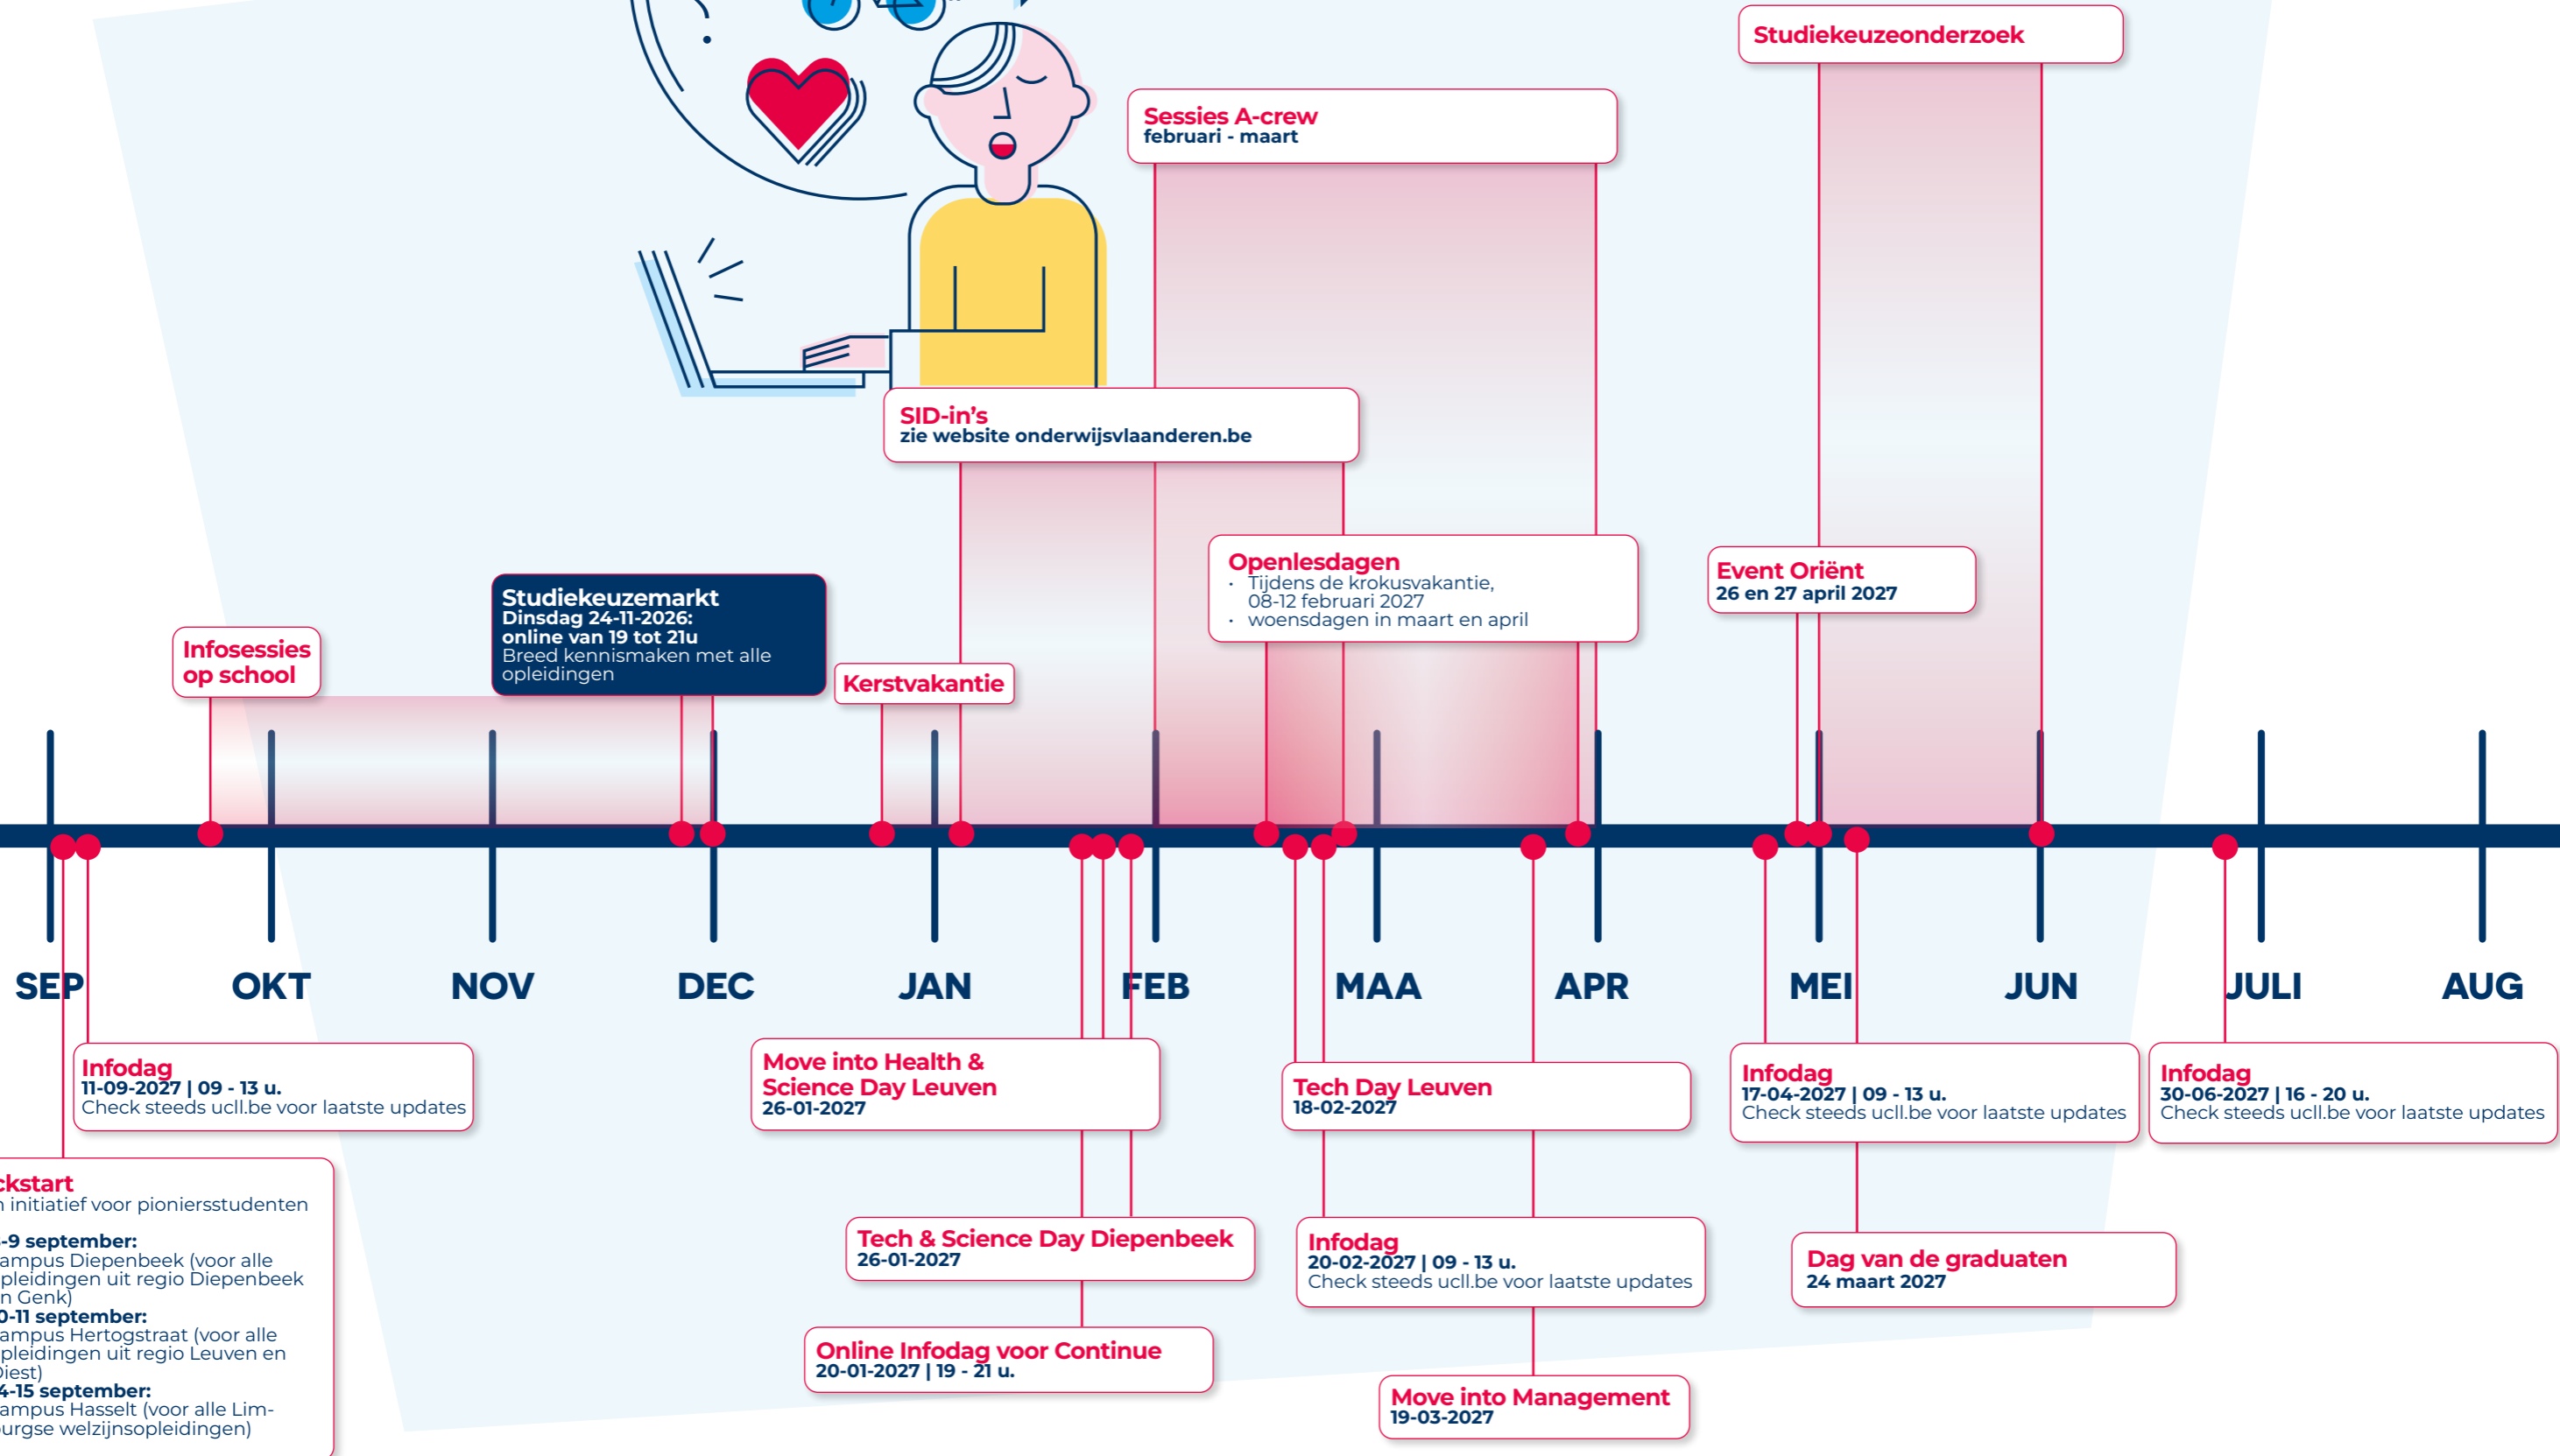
Studiekeuzeonderzoek

Sessies A-crew
februari - maart

SID-in's
zie website onderwijsvlaanderen.be

Openlesdagen
• Tijdens de krokusvakantie, 08-12 februari 2027
• woensdagen in maart en april

Event Oriënt
26 en 27 april 2027

Studiekeuzemarkt
Dinsdag 24-11-2026:
online van 19 tot 21u
Breed kennismaken met alle opleidingen

Infosessies op school

Kerstvakantie

SEP OKT NOV DEC JAN FEB MAA APR MEI JUN JULI AUG

Infodag
11-09-2027 | 09 - 13 u.
Check steeds ucll.be voor laatste updates

Move into Health & Science Day Leuven
26-01-2027

Tech Day Leuven
18-02-2027

Infodag
17-04-2027 | 09 - 13 u.
Check steeds ucll.be voor laatste updates

Infodag
30-06-2027 | 16 - 20 u.
Check steeds ucll.be voor laatste updates

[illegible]ckstart
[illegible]n initiatief voor pioniersstudenten
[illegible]-9 september:
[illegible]ampus Diepenbeek (voor alle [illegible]pleidingen uit regio Diepenbeek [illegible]n Genk)
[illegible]0-11 september:
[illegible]ampus Hertogstraat (voor alle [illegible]pleidingen uit regio Leuven en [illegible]iest)
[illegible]4-15 september:
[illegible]ampus Hasselt (voor alle Lim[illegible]urgse welzijnsopleidingen)

Tech & Science Day Diepenbeek
26-01-2027

Infodag
20-02-2027 | 09 - 13 u.
Check steeds ucll.be voor laatste updates

Dag van de graduaten
24 maart 2027

Online Infodag voor Continue
20-01-2027 | 19 - 21 u.

Move into Management
19-03-2027